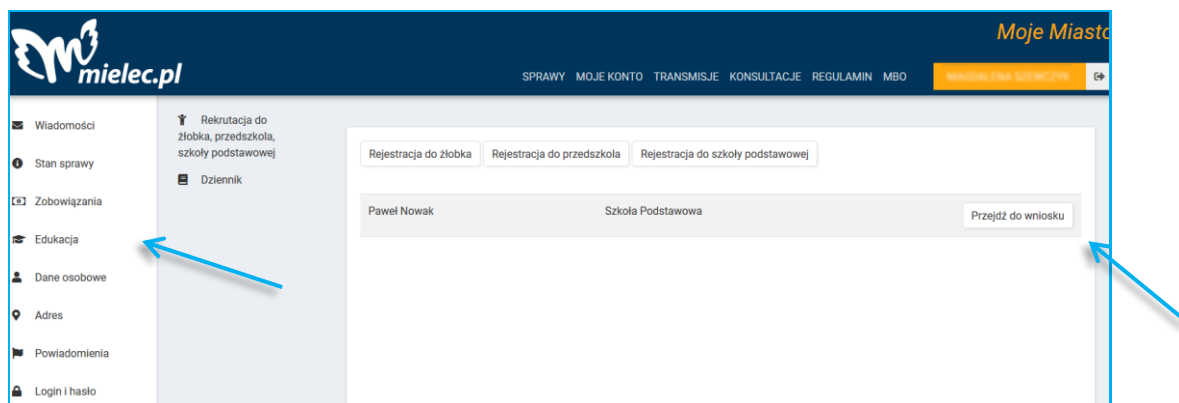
mielec.pl

Moje Miasto

SPRAWY MOJE KONTO TRANSMISJE KONSULTACJE REGULAMIN MBO

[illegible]

Wiadomości
Stan sprawy
Zobowiązania
Edukacja
Dane osobowe
Adres
Powiadomienia
Login i hasło

Rekrutacja do żłobka, przedszkola, szkoły podstawowej
Dziennik

Rejestracja do żłobka
Rejestracja do przedszkola
Rejestracja do szkoły podstawowej

| Paweł Nowak | Szkoła Podstawowa | Przejdź do wniosku |